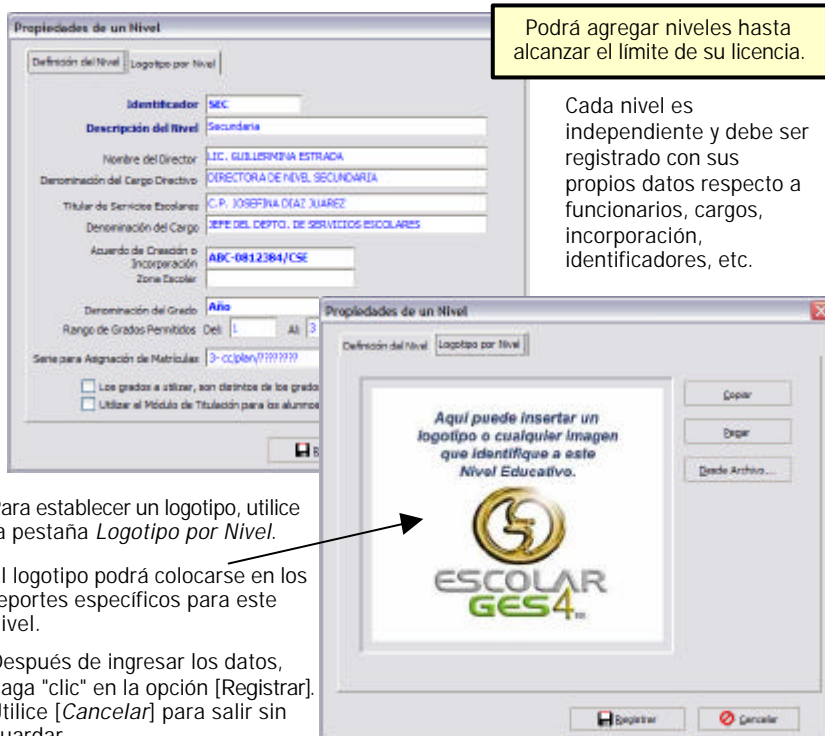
Propiedades de un Nivel

Definición del Nivel | Logotipo por Nivel

Identificador SEC
Descripción del Nivel Secundaria
Nombre del Director LIC. GUILLERMINA ESTRADA
Denominación del Cargo Directivo DIRECTORA DE NIVEL SECUNDARIA
Titular de Servicios Escolares C.P. JOSEFINA DIAZ JUAREZ
Denominación del Cargo JEFE DEL DEPTO. DE SERVICIOS ESCOLARES
Acuerdo de Creación o Incorporación ABC-0812384/CSE
Zona Escolar
Denominación del Grado Año
Rango de Grados Permitidos Del: 1 Al: 3
Serie para Asignación de Matrículas: 3-cc|plan/|??????
Los grados a utilizar, son distintos de los grado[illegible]
Utilizar el Módulo de Titulación para los alumno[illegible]

Podrá agregar niveles hasta alcanzar el límite de su licencia.

Cada nivel es independiente y debe ser registrado con sus propios datos respecto a funcionarios, cargos, incorporación, identificadores, etc.

Propiedades de un Nivel

Definición del Nivel | Logotipo por Nivel

Aquí puede insertar un logotipo o cualquier imagen que identifique a este Nivel Educativo.

ESCOLAR GES4

Copiar
Pegar
Desde Archivo...

Registrar
Cancelar

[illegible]ara establecer un logotipo, utilice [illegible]a pestaña Logotipo por Nivel.

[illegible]l logotipo podrá colocarse en los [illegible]eportes específicos para este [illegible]ivel.

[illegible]espués de ingresar los datos, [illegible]aga "clic" en la opción [Registrar]. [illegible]tilice [Cancelar] para salir sin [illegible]uardar.